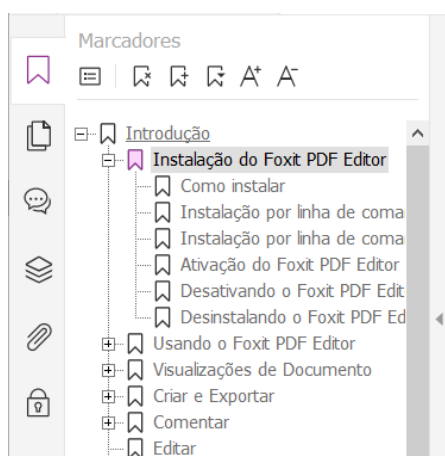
Marcadores

Introdução
Instalação do Foxit PDF Editor
Como instalar
Instalação por linha de coma
Instalação por linha de coma
Ativação do Foxit PDF Editor
Desativando o Foxit PDF Edit
Desinstalando o Foxit PDF Ed
Usando o Foxit PDF Editor
Visualizações de Documento
Criar e Exportar
Comentar
Editar